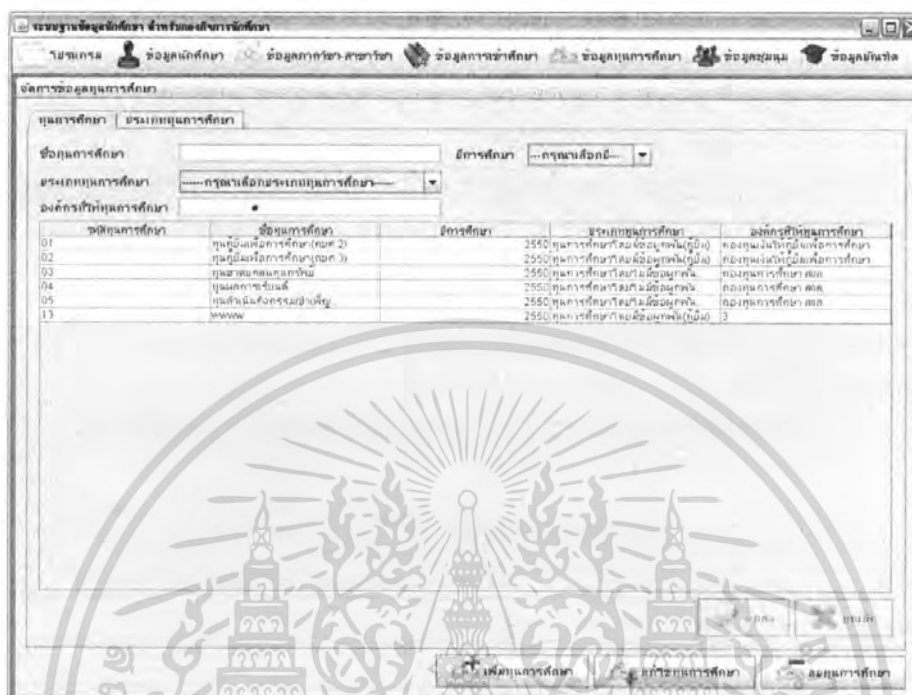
ระบบฐานข้อมูลนักศึกษา สำหรับกองกิจการนักศึกษา

โปรแกรม ข้อมูลนักศึกษา ข้อมูลภาควิชา-สาขาวิชา ข้อมูลการเข้าศึกษา ข้อมูลทุนการศึกษา ข้อมูลชุมนุม ข้อมูลบัณฑิต

จัดการข้อมูลทุนการศึกษา

ทุนการศึกษา | ประเภททุนการศึกษา

ชื่อทุนการศึกษา
ปีการศึกษา --กรุณาเลือกปี--
ประเภททุนการศึกษา ----กรุณาเลือกประเภททุนการศึกษา----
องค์กรที่ให้ทุนการศึกษา

| รหัสทุนการศึกษา | ชื่อทุนการศึกษา | ปีการศึกษา | ประเภททุนการศึกษา | องค์กรที่ให้ทุนการศึกษา |
|---|---|---|---|---|
| 01 | ทุนกู้ยืมเพื่อการศึกษา(กยศ 2) | 2550 | ทุนการศึกษาไม่มีข้อผูกพัน(กู้ยืม) | กองทุนเงินให้กู้ยืมเพื่อการศึกษา |
| 02 | ทุนกู้ยืมเพื่อการศึกษา(กยศ 3) | 2550 | ทุนการศึกษาไม่มีข้อผูกพัน(กู้ยืม) | กองทุนเงินให้กู้ยืมเพื่อการศึกษา |
| 03 | ทุนสายสนกลนทุกทรัพย์ | 2550 | ทุนการศึกษาไม่มีข้อผูกพัน | กองทุนการศึกษา สจล |
| 04 | ทุนผลการเรียนดี | 2550 | ทุนการศึกษาไม่มีข้อผูกพัน | กองทุนการศึกษา สจล |
| 05 | ทุนส่งเสริมกิจกรรมนำเพชร | 2550 | ทุนการศึกษาไม่มีข้อผูกพัน | กองทุนการศึกษา สจล |
| 13 | wwww | 2550 | ทุนการศึกษาไม่มีข้อผูกพัน(กู้ยืม) | 3 |

แก้ไข ยกเลิก

เพิ่มทุนการศึกษา แก้ไขทุนการศึกษา ลบทุนการศึกษา